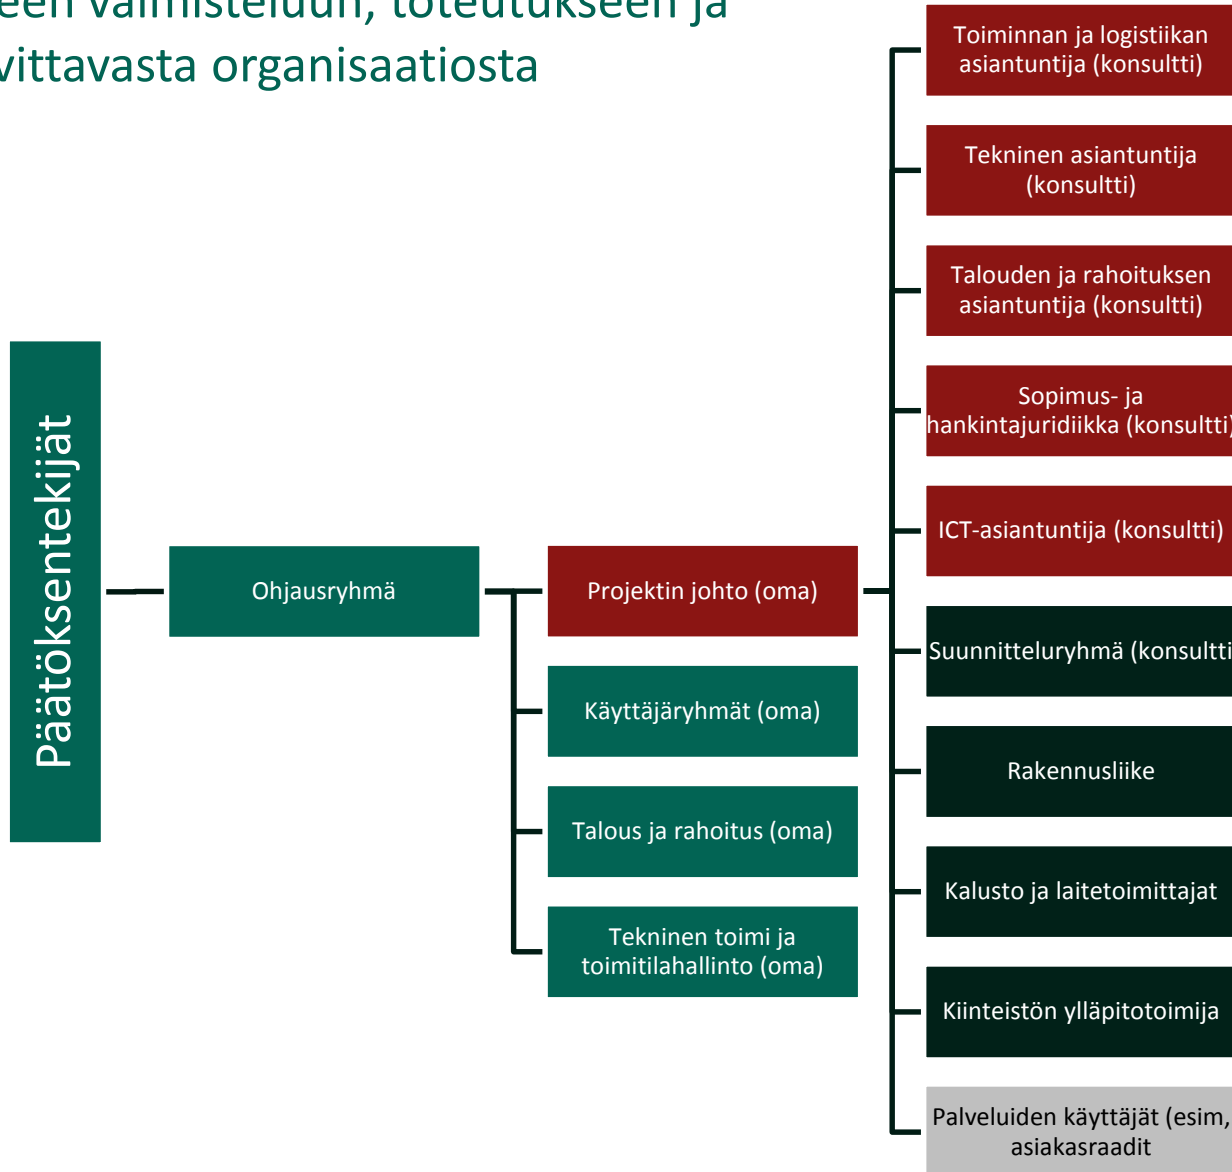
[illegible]een valmisteluun, toteutukseen ja
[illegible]vittavasta organisaatiosta

Päätöksentekijät

Ohjausryhmä

Projektin johto (oma)

Käyttäjäryhmät (oma)

Talous ja rahoitus (oma)

Tekninen toimi ja toimitilahallinto (oma)

Toiminnan ja logistiikan asiantuntija (konsultti)

Tekninen asiantuntija (konsultti)

Talouden ja rahoituksen asiantuntija (konsultti)

Sopimus- ja hankintajuridiikka (konsultti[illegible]

ICT-asiantuntija (konsultti)

Suunnitteluryhmä (konsultti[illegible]

Rakennusliike

Kalusto ja laitetoimittajat

Kiinteistön ylläpitotoimija

Palveluiden käyttäjät (esim, asiakasraadit